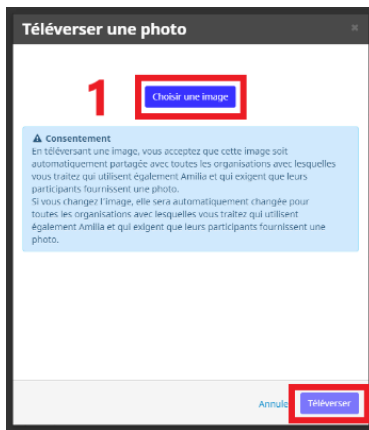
Téléverser une photo

×

1

Choisir une image

⚠ Consentement
En téléversant une image, vous acceptez que cette image soit automatiquement partagée avec toutes les organisations avec lesquelles vous traitez qui utilisent également Amilia et qui exigent que leurs participants fournissent une photo.
Si vous changez l'image, elle sera automatiquement changée pour toutes les organisations avec lesquelles vous traitez qui utilisent également Amilia et qui exigent que leurs participants fournissent une photo.

Annule

Téléverser